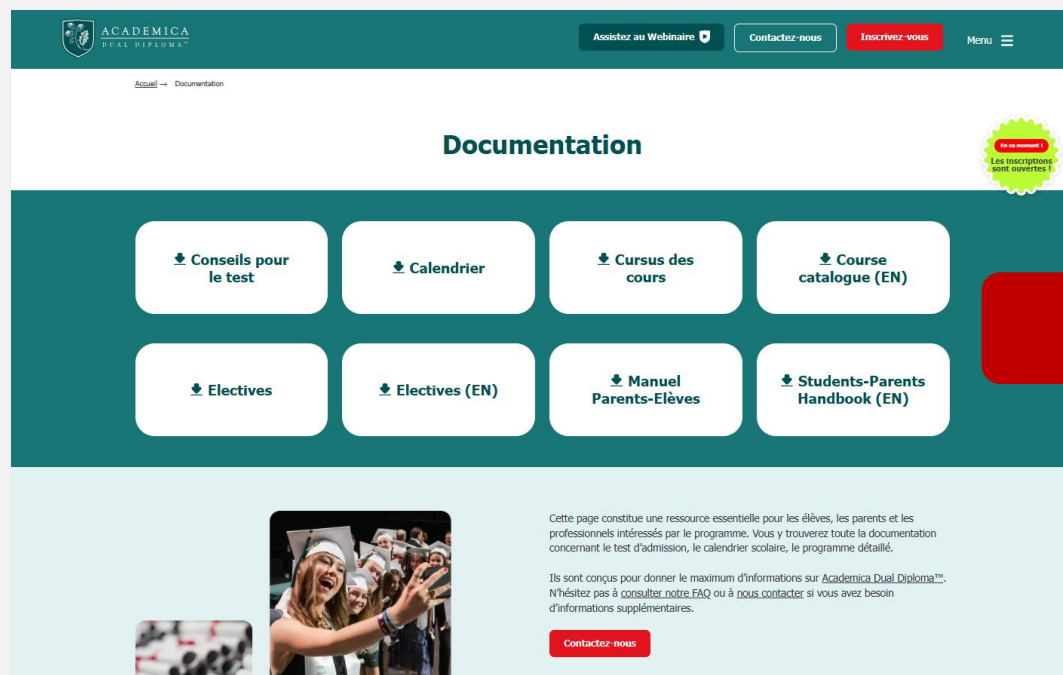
ACADEMICA
DUAL DIPLOMA™

Assistez au Webinaire

Contactez-nous

Inscrivez-vous

Menu

Accueil → Documentation

Documentation

En ce moment !
Les inscriptions sont ouvertes !

Conseils pour le test

Calendrier

Cursus des cours

Course catalogue (EN)

Electives

Electives (EN)

Manuel Parents-Elèves

Students-Parents Handbook (EN)

Cette page constitue une ressource essentielle pour les élèves, les parents et les professionnels intéressés par le programme. Vous y trouverez toute la documentation concernant le test d'admission, le calendrier scolaire, le programme détaillé.

Ils sont conçus pour donner le maximum d'informations sur Academica Dual Diploma™. N'hésitez pas à consulter notre FAQ ou à nous contacter si vous avez besoin d'informations supplémentaires.

Contactez-nous